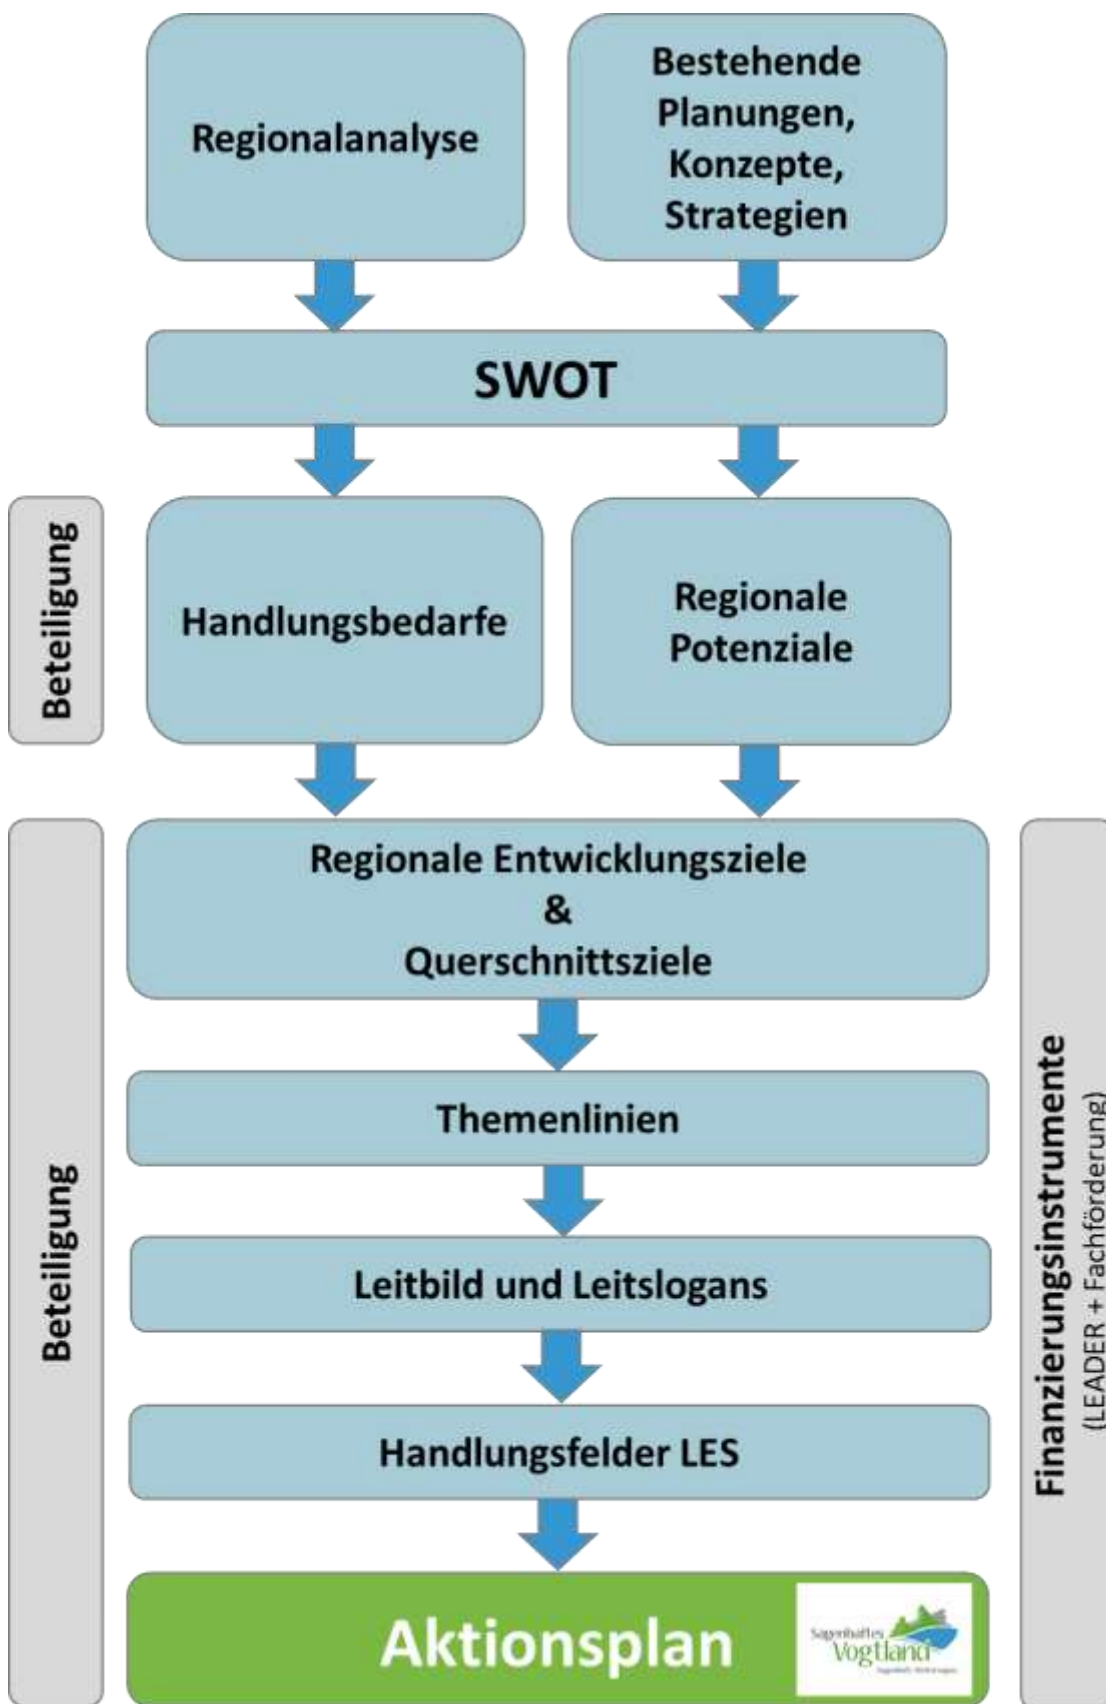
Regionalanalyse

Bestehende Planungen, Konzepte, Strategien

SWOT

Beteiligung

Handlungsbedarfe

Regionale Potenziale

Beteiligung

Regionale Entwicklungsziele & Querschnittsziele

Themenlinien

Leitbild und Leitslogans

Handlungsfelder LES

Aktionsplan

Sagenhaftes Vogtland

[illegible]

Finanzierungsinstrumente (LEADER + Fachförderung)